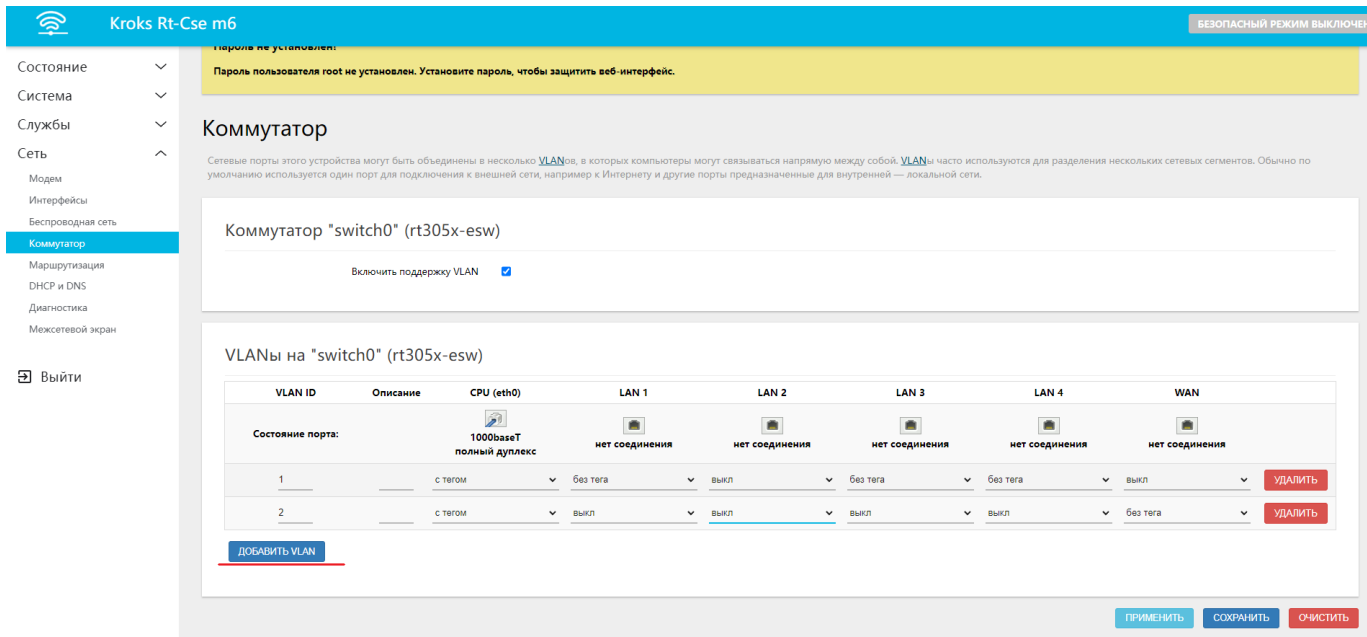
Kroks Rt-Cse m6

БЕЗОПАСНЫЙ РЕЖИМ ВЫКЛЮЧЕ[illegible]

Состояние
Система
Службы
Сеть
Модем
Интерфейсы
Беспроводная сеть
Коммутатор
Маршрутизация
DHCP и DNS
Диагностика
Межсетевой экран

Выйти

Пароль не установлен!

Пароль пользователя root не установлен. Установите пароль, чтобы защитить веб-интерфейс.

Коммутатор

Сетевые порты этого устройства могут быть объединены в несколько VLANов, в которых компьютеры могут связываться напрямую между собой. VLANы часто используются для разделения нескольких сетевых сегментов. Обычно по умолчанию используется один порт для подключения к внешней сети, например к Интернету и другие порты предназначенные для внутренней — локальной сети.

Коммутатор "switch0" (rt305x-esw)

Включить поддержку VLAN

VLANы на "switch0" (rt305x-esw)

| VLAN ID | Описание | CPU (eth0) | LAN 1 | LAN 2 | LAN 3 | LAN 4 | WAN | |
|---|---|---|---|---|---|---|---|---|
| Состояние порта: | | 1000baseT полный дуплекс | нет соединения | нет соединения | нет соединения | нет соединения | нет соединения | |
| 1 | | с тегом | без тега | выкл | без тега | без тега | выкл | УДАЛИТЬ |
| 2 | | с тегом | выкл | выкл | выкл | выкл | без тега | УДАЛИТЬ |

ДОБАВИТЬ VLAN

ПРИМЕНИТЬ СОХРАНИТЬ ОЧИСТИТЬ